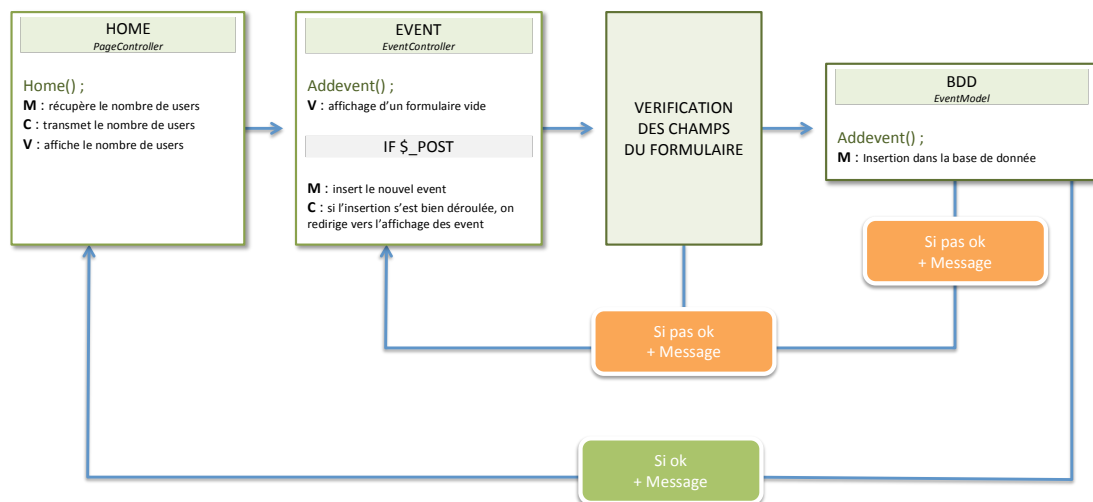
HOME
PageController

Home() ;
M : récupère le nombre de users
C : transmet le nombre de users
V : affiche le nombre de users

EVENT
EventController

Addevent() ;
V : affichage d'un formulaire vide

IF $_POST

M : insert le nouvel event
C : si l'insertion s'est bien déroulée, on redirige vers l'affichage des event

VERIFICATION DES CHAMPS DU FORMULAIRE

BDD
EventModel

Addevent() ;
M : Insertion dans la base de donnée

Si pas ok
+ Message

Si pas ok
+ Message

Si ok
+ Message